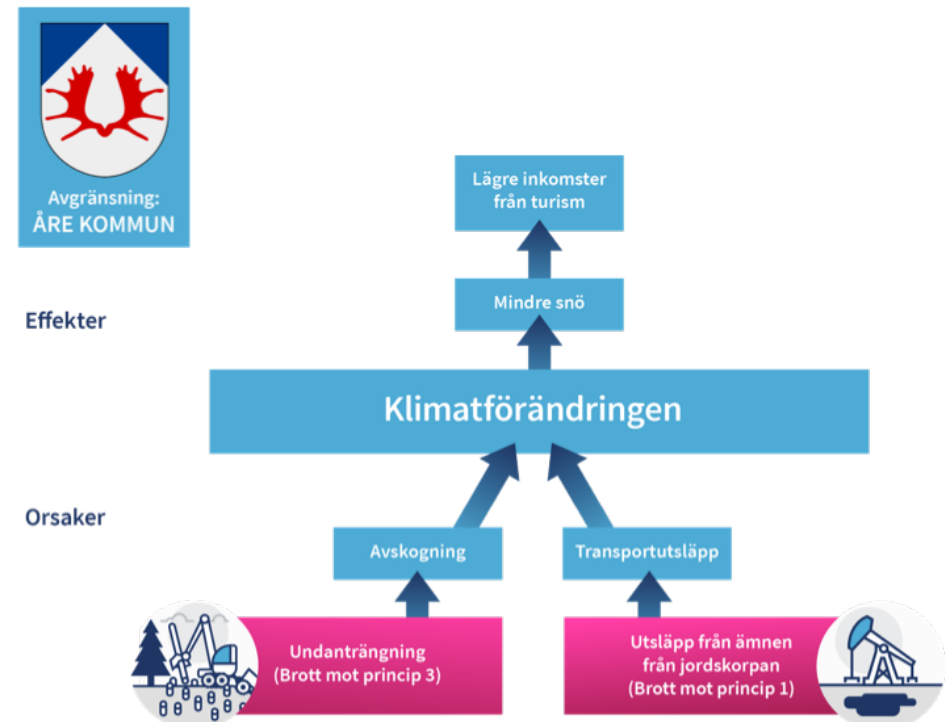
Avgränsning:
ÅRE KOMMUN

Lägre inkomster från turism

Effekter

Mindre snö

Klimatförändringen

Orsaker

Avskogning

Transportutsläpp

Undanträngning (Brott mot princip 3)

Utsläpp från ämnen från jordskorpan (Brott mot princip 1)